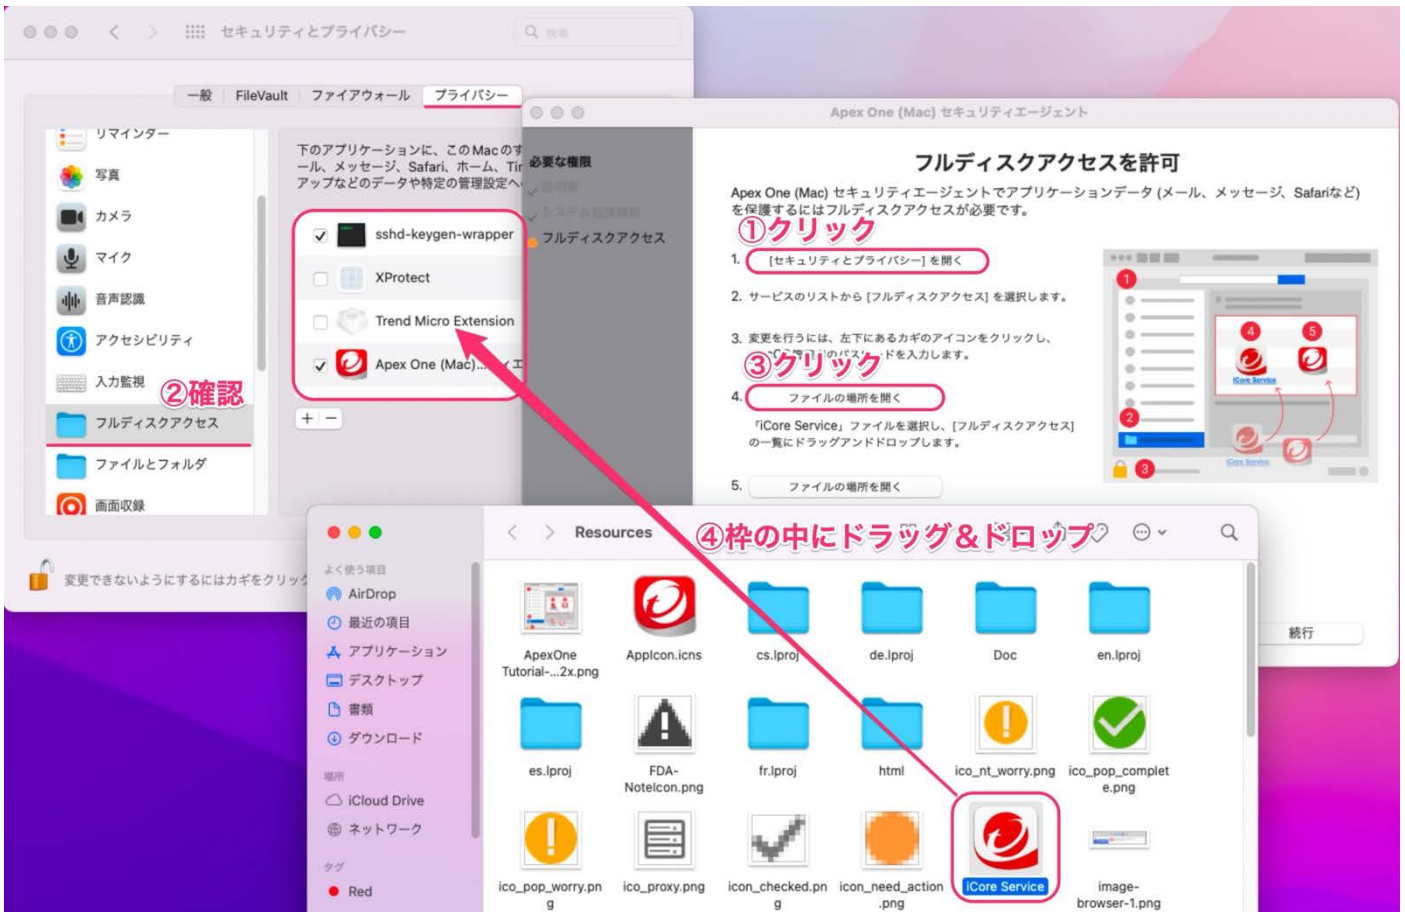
セキュリティとプライバシー
検索
一般 FileVault ファイアウォール プライバシー
リマインダー
写真
カメラ
マイク
音声認識
アクセシビリティ
入力監視
②確認
フルディスクアクセス
ファイルとフォルダ
画面収録
下のアプリケーションに、このMacのす ール、メッセージ、Safari、ホーム、Tir アップなどのデータや特定の管理設定へ
sshd-keygen-wrapper
XProtect
Trend Micro Extension
Apex One (Mac)...
+ −
変更できないようにするにはカギをクリック

Apex One (Mac) セキュリティエージェント
必要な権限
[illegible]
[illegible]
フルディスクアクセス
フルディスクアクセスを許可
Apex One (Mac) セキュリティエージェントでアプリケーションデータ (メール、メッセージ、Safariなど) を保護するにはフルディスクアクセスが必要です。
①クリック
1. [セキュリティとプライバシー] を開く
2. サービスのリストから [フルディスクアクセス] を選択します。
3. 変更を行うには、左下にあるカギのアイコンをクリックし、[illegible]ドを入力します。
③クリック
4. ファイルの場所を開く
「iCore Service」ファイルを選択し、[フルディスクアクセス] の一覧にドラッグアンドドロップします。
5. ファイルの場所を開く
続行
iCore Service
iCore Service

Resources
④枠の中にドラッグ&ドロップ
よく使う項目
AirDrop
最近の項目
アプリケーション
デスクトップ
書類
ダウンロード
場所
iCloud Drive
ネットワーク
タグ
Red
ApexOne Tutorial-...2x.png
AppIcon.icns
cs.lproj
de.lproj
Doc
en.lproj
es.lproj
FDA-NoteIcon.png
fr.lproj
html
ico_nt_worry.png
ico_pop_complete.png
ico_pop_worry.png
ico_proxy.png
icon_checked.png
icon_need_action.png
iCore Service
image-browser-1.png